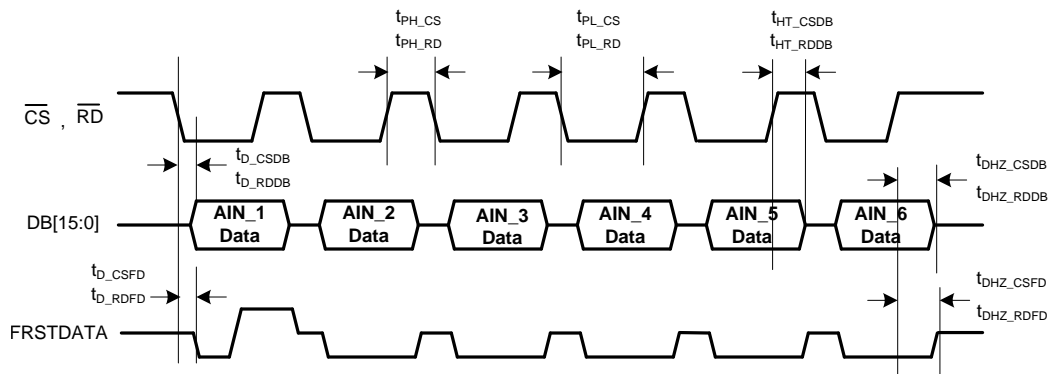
$t_{PH\_CS}$
$t_{PH\_RD}$

$t_{PL\_CS}$
$t_{PL\_RD}$

$t_{HT\_CSDB}$
$t_{HT\_RDDB}$

$\overline{CS}$ , $\overline{RD}$

$t_{D\_CSDB}$
$t_{D\_RDDB}$

$t_{DHZ\_CSDB}$
$t_{DHZ\_RDDB}$

DB[15:0]

AIN_1 Data
AIN_2 Data
AIN_3 Data
AIN_4 Data
AIN_5 Data
AIN_6 Data

$t_{D\_CSFD}$
$t_{D\_RDFD}$

$t_{DHZ\_CSFD}$
$t_{DHZ\_RDFD}$

FRSTDATA